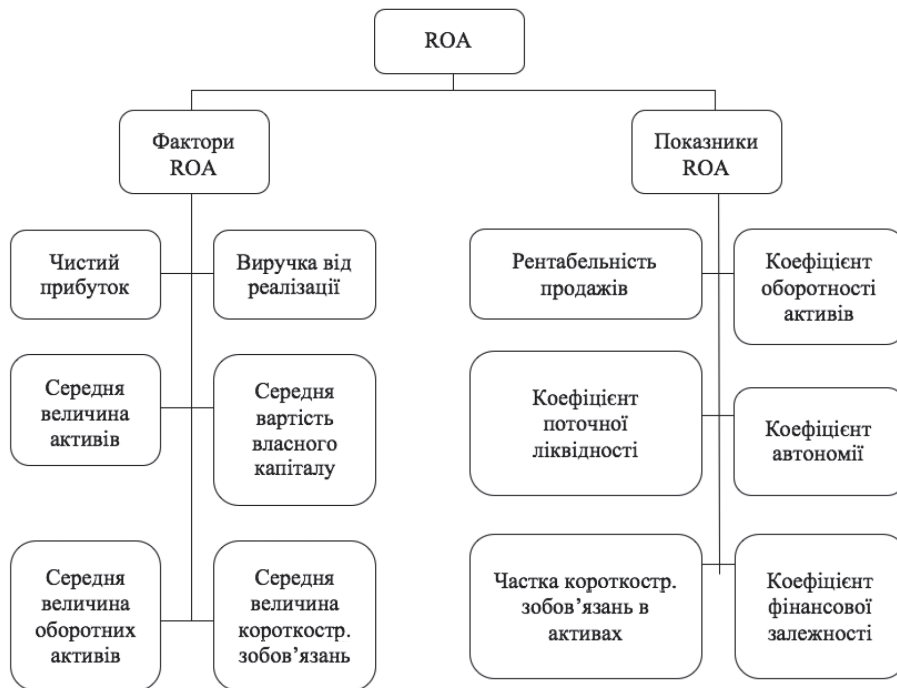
ROA

Фактори ROA

Показники ROA

Чистий прибуток

Виручка від реалізації

Середня величина активів

Середня вартість власного капіталу

Середня величина оборотних активів

Середня величина короткостр. зобов'язань

Рентабельність продажів

Коефіцієнт оборотності активів

Коефіцієнт поточної ліквідності

Коефіцієнт автономії

Частка короткостр. зобов'язань в активах

Коефіцієнт фінансової залежності